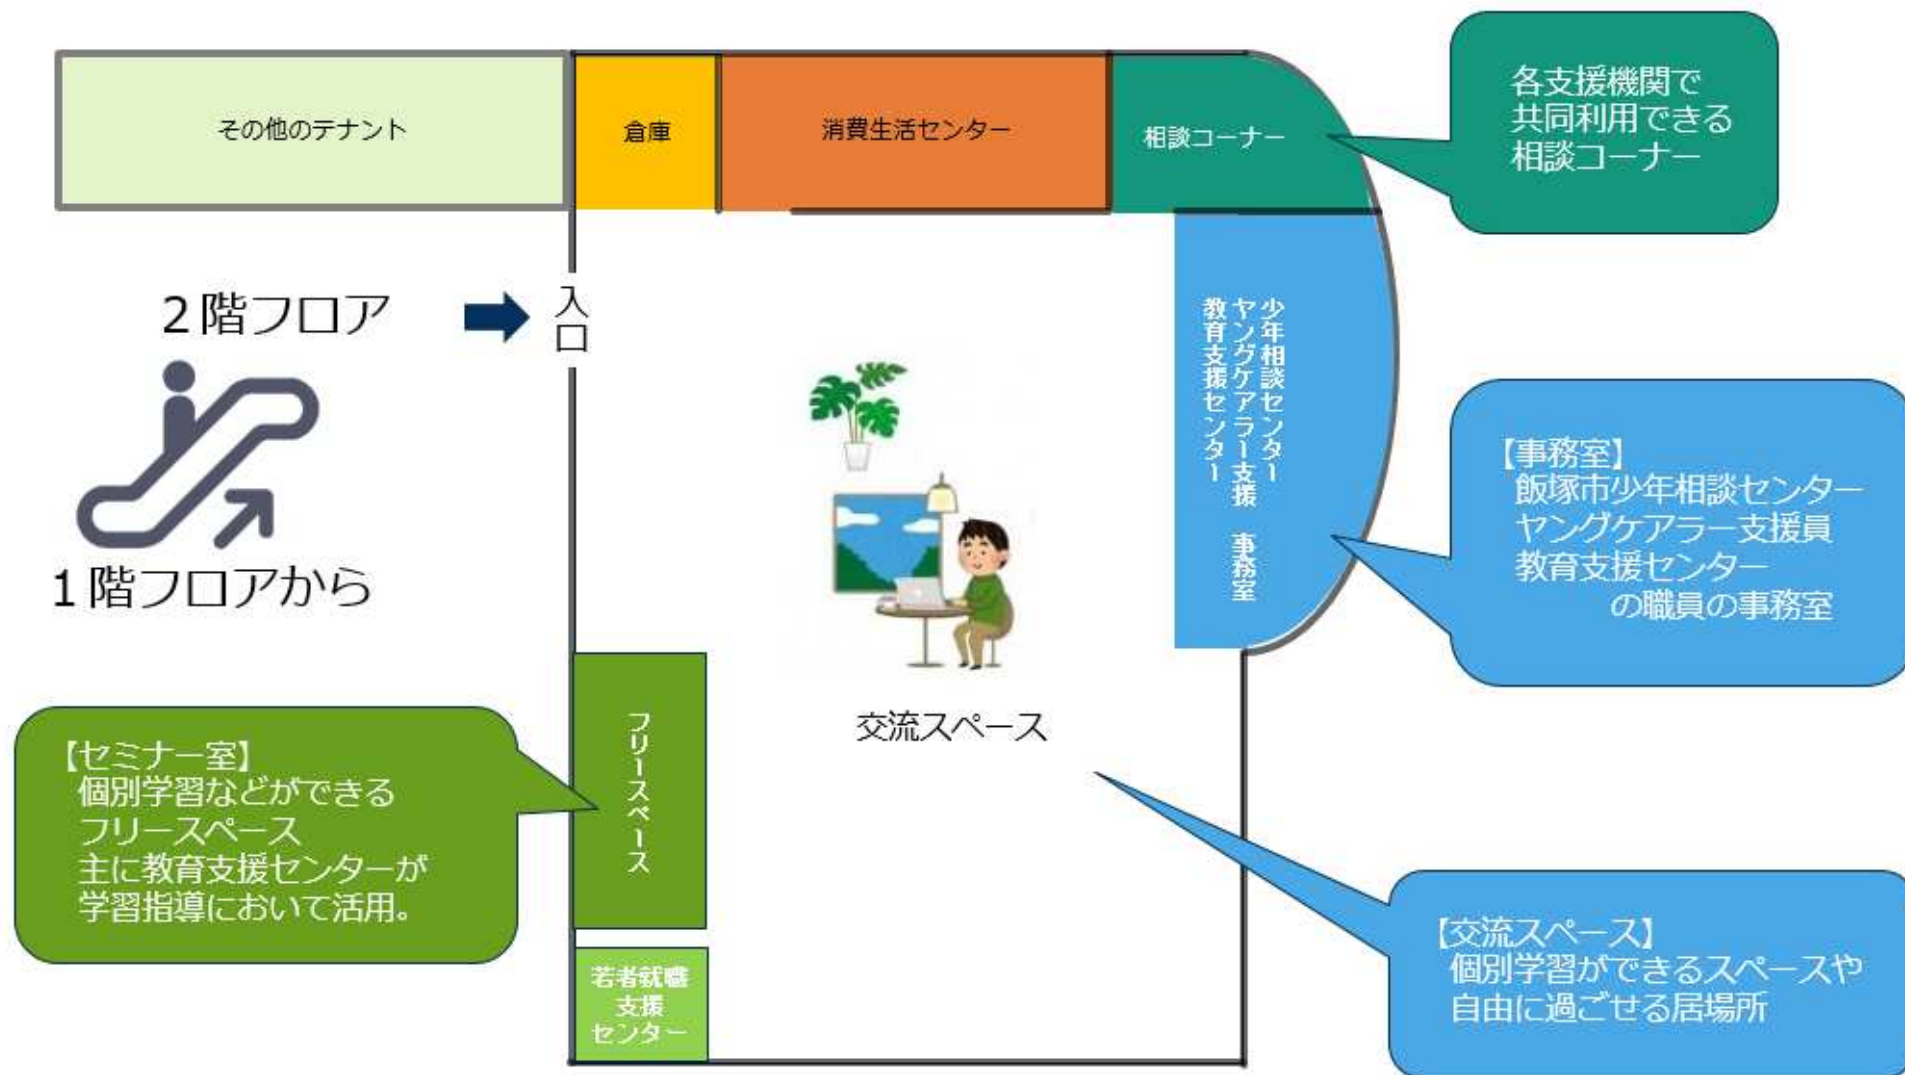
その他のテナント

倉庫

消費生活センター

相談コーナー

各支援機関で
共同利用できる
相談コーナー

2階フロア

入口

1階フロアから

少年相談センター
ヤングケアラー支援
教育支援センター　事務室

【事務室】
飯塚市少年相談センター
ヤングケアラー支援員
教育支援センター
の職員の事務室

交流スペース

フリースペース

【セミナー室】
個別学習などができる
フリースペース
主に教育支援センターが
学習指導において活用。

若者就職
支援
センター

【交流スペース】
個別学習ができるスペースや
自由に過ごせる居場所